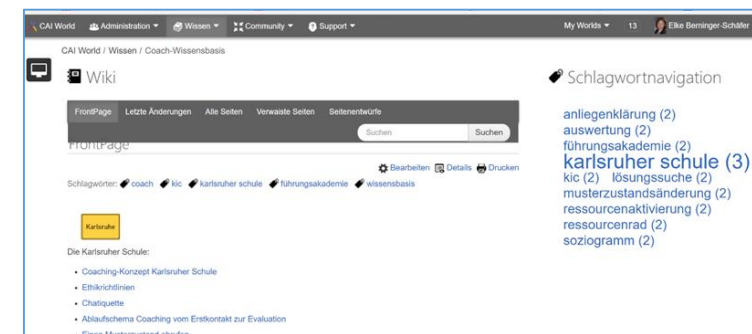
CAI World Administration ▾ Wissen ▾ Community ▾ Support ▾ My Worlds ▾ 13 Elke Berninger-Schäfer

CAI World / Wissen / Coach-Wissensbasis

Wiki

FrontPage Letzte Änderungen Alle Seiten Verwaiste Seiten Seitenentwürfe

Suchen Suchen

FrontPage

Bearbeiten Details Drucken

Schlagwörter: coach kic karlsruher schule führungsakademie wissensbasis

Karlsruhe

Die Karlsruher Schule:

- Coaching-Konzept Karlsruher Schule
- Ethikrichtlinien
- Chatiquette
- Ablaufschema Coaching vom Erstkontakt zur Evaluation
- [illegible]

Schlagwortnavigation

anliegenklärung (2)
auswertung (2)
führungsakademie (2)
karlsruher schule (3)
kic (2) lösungssuche (2)
musterzustandsänderung (2)
ressourcenaktivierung (2)
ressourcenrad (2)
soziogramm (2)